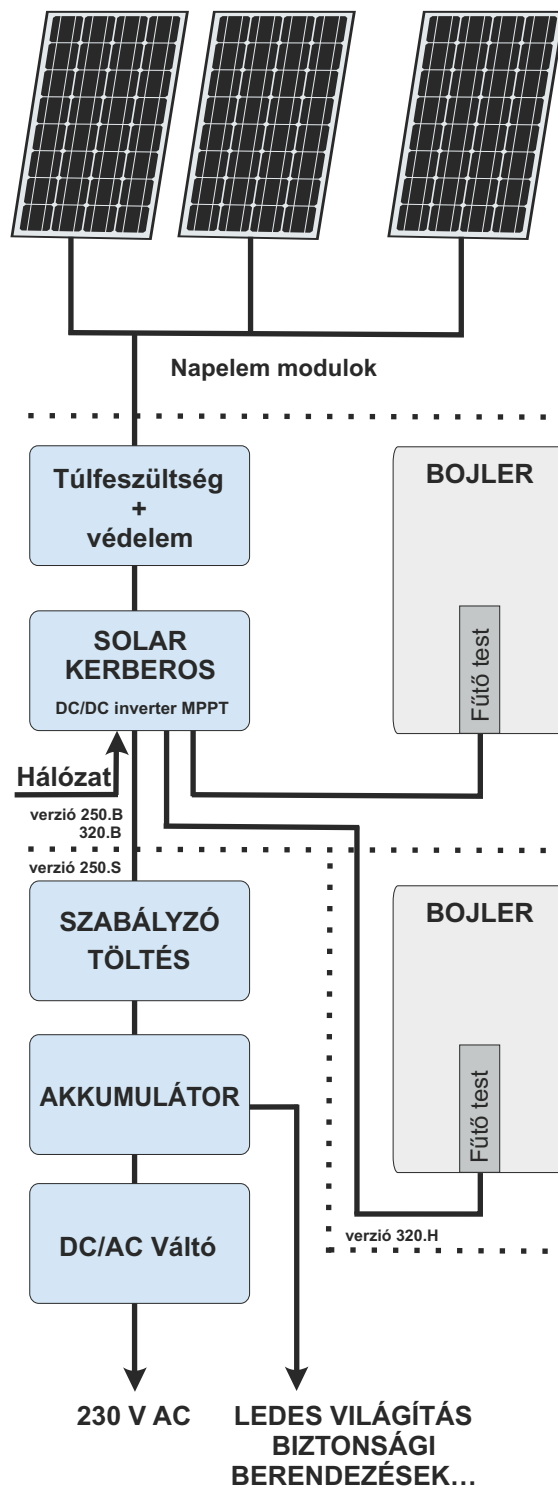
Napelem modulok

Túlfeszültség
+
védelem

BOJLER

SOLAR
KERBEROS
DC/DC inverter MPPT

Fűtő test

Hálózat

verzió 250.B
320.B

verzió 250.S

SZABÁLYZÓ
TÖLTÉS

BOJLER

AKKUMULÁTOR

Fűtő test

DC/AC Váltó

verzió 320.H

230 V AC

LEDES VILÁGÍTÁS
BIZTONSÁGI
BERENDEZÉSEK...